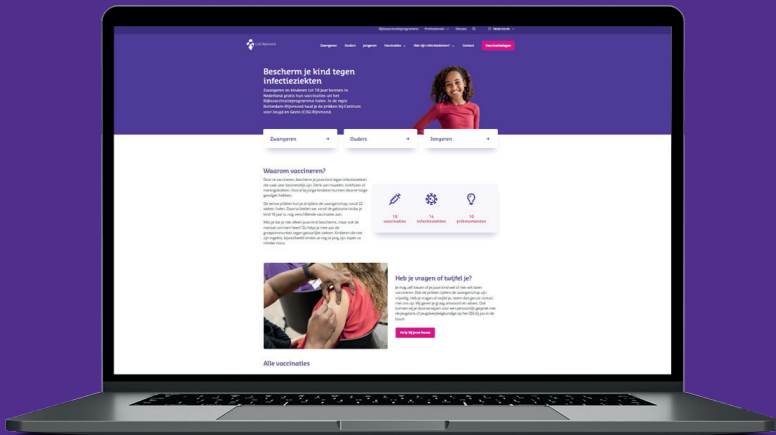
Bescherm je kind tegen infectieziekten

Zwangeren en kinderen tot 18 jaar kunnen in Nederland gratis hun vaccinaties uit het Rijksvaccinatieprogramma halen. In de regio Rotterdam-Rijnmond kunt je de prikken bij Centrum voor Jeugd en Gezin (CJG) Rijnmond.

Zwangeren →

Ouders →

Jongeren →

Waarom vaccineren?

14 vaccinaties

14 infectieziekten

13 prikmomenten

Heb je vragen of twijfel je?

Alle vaccinaties

Zwangeren Ouders Jongeren Vaccinaties Hoe zijn mijn kinderen? Contact

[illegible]